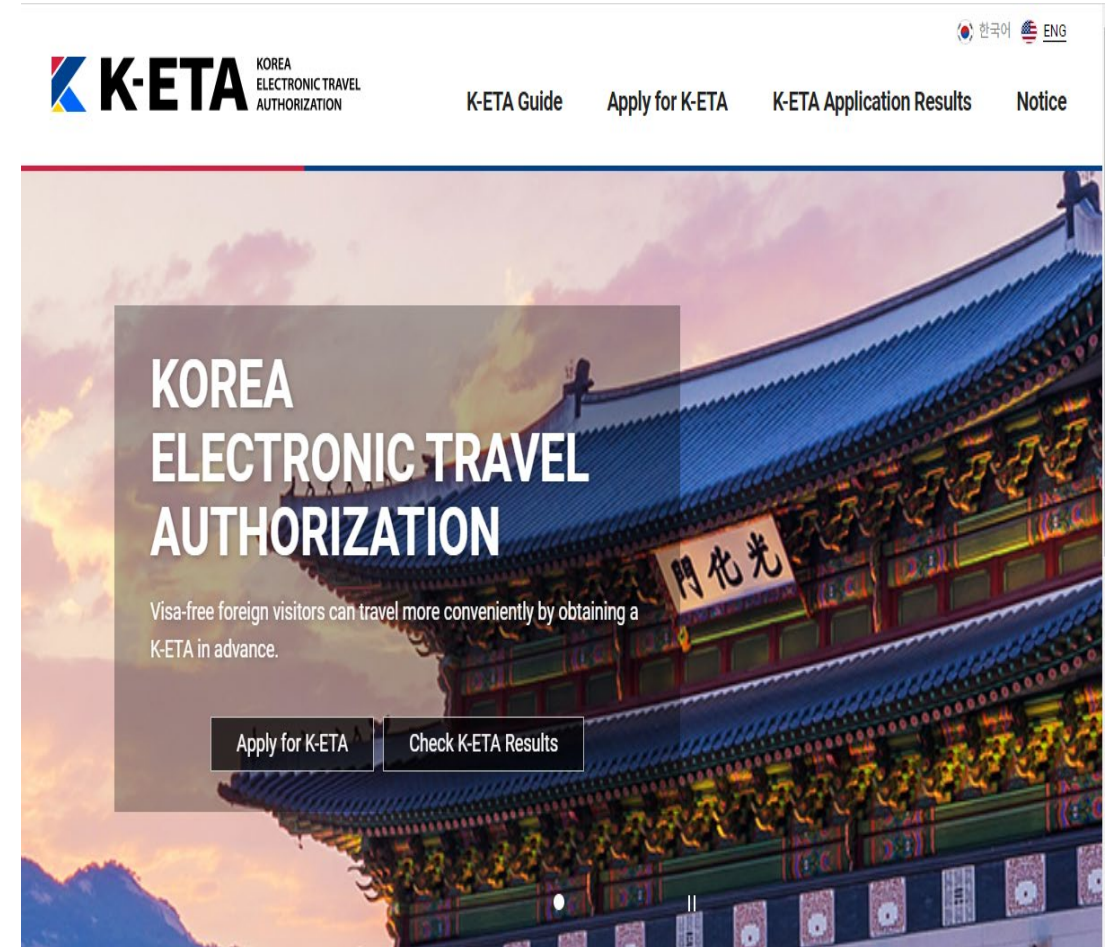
한국어 ENG

K-ETA KOREA ELECTRONIC TRAVEL AUTHORIZATION

K-ETA Guide Apply for K-ETA K-ETA Application Results Notice

KOREA
ELECTRONIC TRAVEL
AUTHORIZATION

Visa-free foreign visitors can travel more conveniently by obtaining a K-ETA in advance.

Apply for K-ETA Check K-ETA Results

門化光